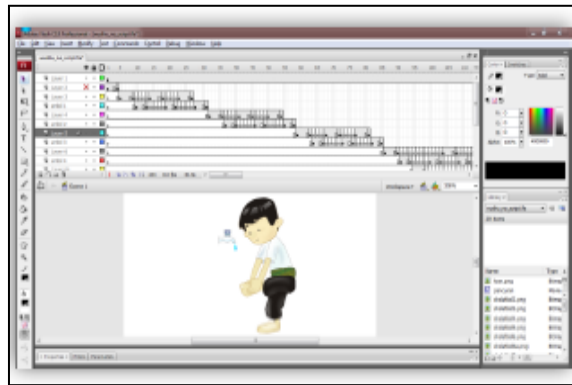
Macromedia Flash MX 2004 Professional - [wudhu_wo_complete]
File Edit View Insert Modify Text Commands Control Debug Window Help
Layer 1
Layer 2
Layer 3
Layer 4
Layer 5
Layer 6
Layer 7
Layer 8
Layer 9
Layer 10
Scene 1
Workspace
100%
Library
wudhu_wo_complete
Name
face.png
pancuran
shalatfull.png
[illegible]
Properties
Filters
Parameters